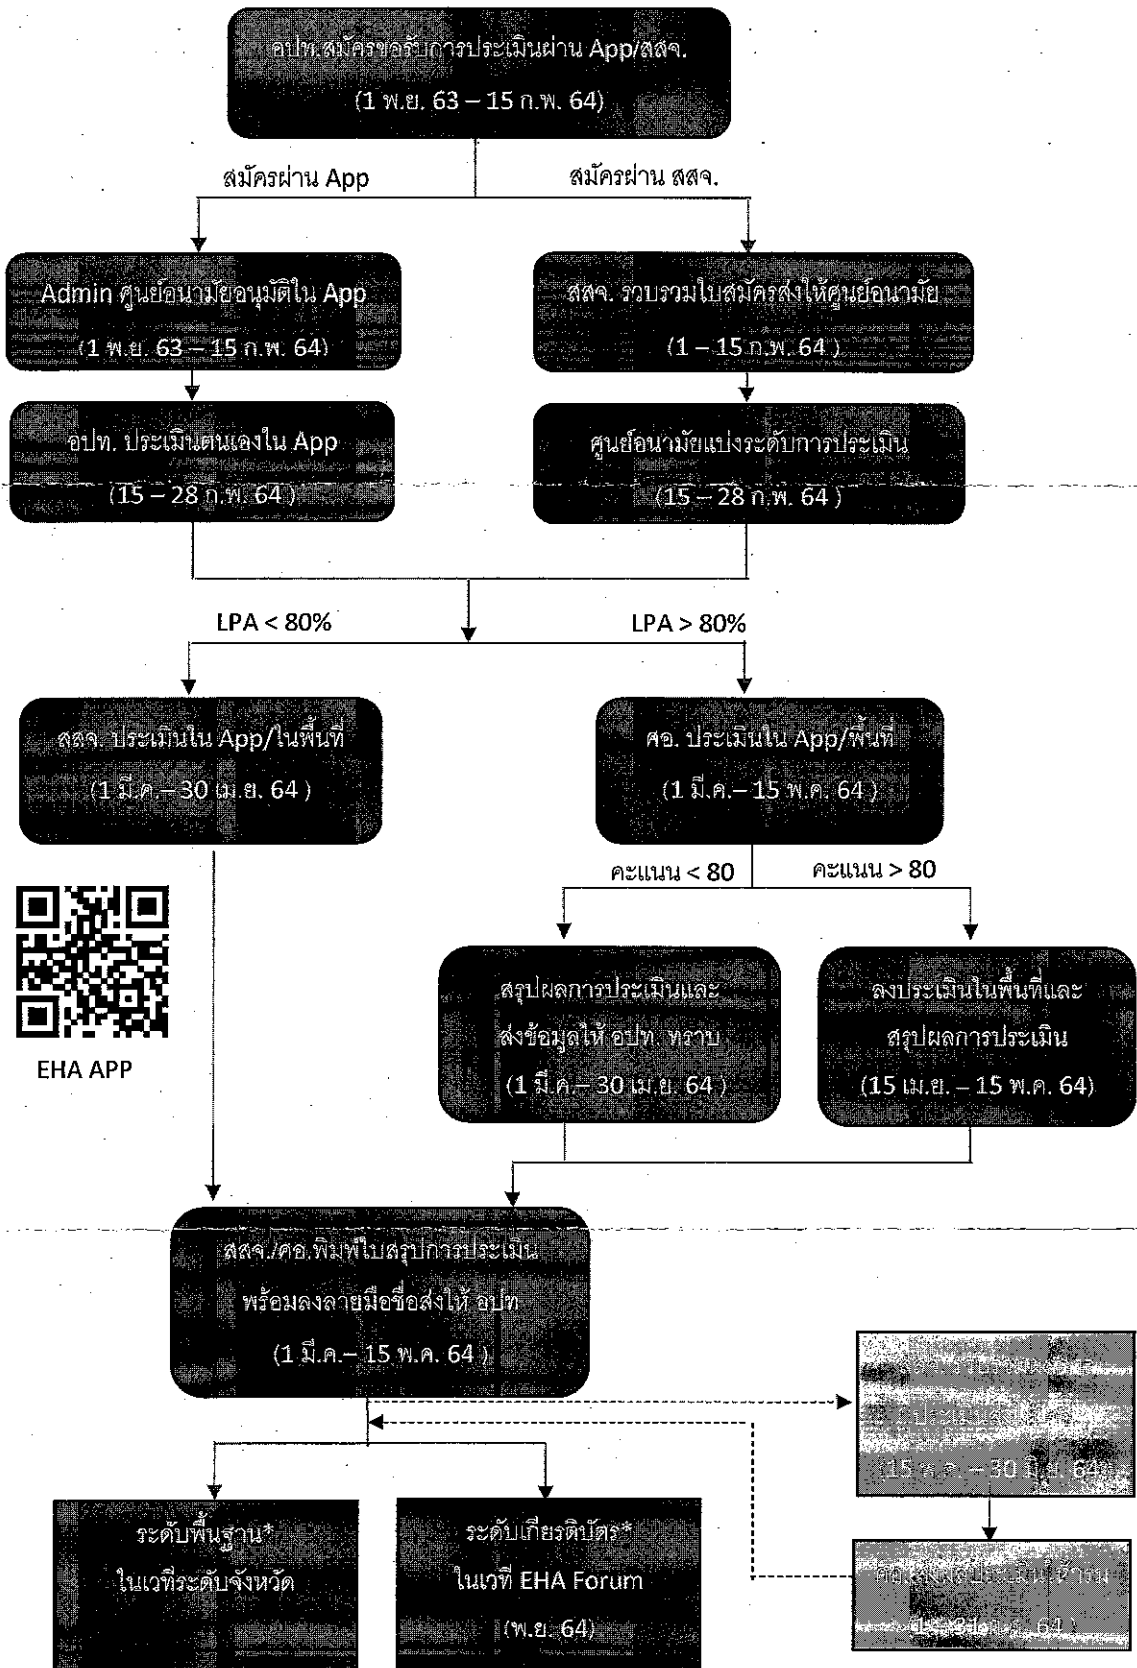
อปท.สมัครขอรับการประเมินผ่าน App/สสจ.
(1 พ.ย. 63 – 15 ก.พ. 64)

สมัครผ่าน App

สมัครผ่าน สสจ.

Admin ศูนย์อนามัยอนุมัติใน App
(1 พ.ย. 63 – 15 ก.พ. 64)

สสจ. รวบรวมใบสมัครส่งให้ศูนย์อนามัย
(1 – 15 ก.พ. 64 )

อปท. ประเมินตนเองใน App
(15 – 28 ก.พ. 64 )

ศูนย์อนามัยแบ่งระดับการประเมิน
(15 – 28 ก.พ. 64 )

LPA < 80%

LPA > 80%

สสจ. ประเมินใน App/ในพื้นที่
(1 มี.ค.– 30 เม.ย. 64 )

ศอ. ประเมินใน App/พื้นที่
(1 มี.ค.– 15 พ.ค. 64 )

คะแนน < 80

คะแนน > 80

EHA APP

สรุปผลการประเมินและส่งข้อมูลให้ อปท. ทราบ
(1 มี.ค.– 30 เม.ย. 64 )

ลงประเมินในพื้นที่และสรุปผลการประเมิน
(15 เม.ย. – 15 พ.ค. 64)

สสจ./ศอ.พิมพ์ใบสรุปการประเมิน พร้อมลงลายมือชื่อส่งให้ อปท
(1 มี.ค.– 15 พ.ค. 64 )

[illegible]
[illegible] ประเมิน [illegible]
(15 พ.ค. – 30 มิ.ย. 64)

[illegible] ประเมิน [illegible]
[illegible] 64

ระดับพื้นฐาน*
ในเวทีระดับจังหวัด

ระดับเกียรติบัตร*
ในเวที EHA Forum
(พ.ย. 64)